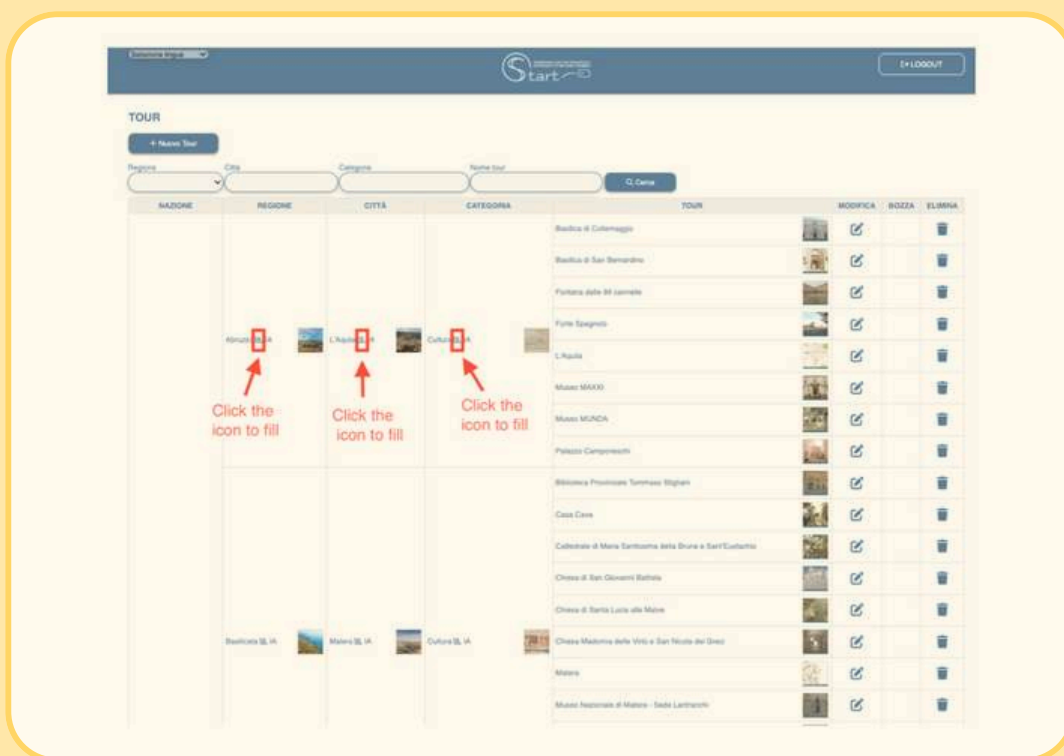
Seleziona lingua

Start

LOGOUT

TOUR

+ Nuovo Tour

Regione

Città

Categoria

Nome tour

Cerca

| NAZIONE | REGIONE | CITTÀ | CATEGORIA | TOUR | MODIFICA | BOZZA | ELIMINA |
|---|---|---|---|---|---|---|---|
| | Abruzzo IA | L'Aquila IA | Cultura IA | Basilica di Collemaggio | | | |
| | | | | Basilica di San Bernardino | | | |
| | | | | Fontana delle 99 cannelle | | | |
| | | | | Forte Spagnolo | | | |
| | | | | L'Aquila | | | |
| | | | | Museo MAXXI | | | |
| | | | | Museo MUNDA | | | |
| | | | | Palazzo Camponeschi | | | |
| | Basilicata IA | Matera IA | Cultura IA | Biblioteca Provinciale Tommaso Stigliani | | | |
| | | | | Casa Cava | | | |
| | | | | Cattedrale di Maria Santissima della Bruna e Sant'Eustachio | | | |
| | | | | Chiesa di San Giovanni Battista | | | |
| | | | | Chiesa di Santa Lucia alle Malve | | | |
| | | | | Chiesa Madonna delle Virtù e San Nicola dei Greci | | | |
| | | | | Matera | | | |
| | | | | Museo Nazionale di Matera - Sede Lanfranchi | | | |

Click the icon to fill

Click the icon to fill

Click the icon to fill